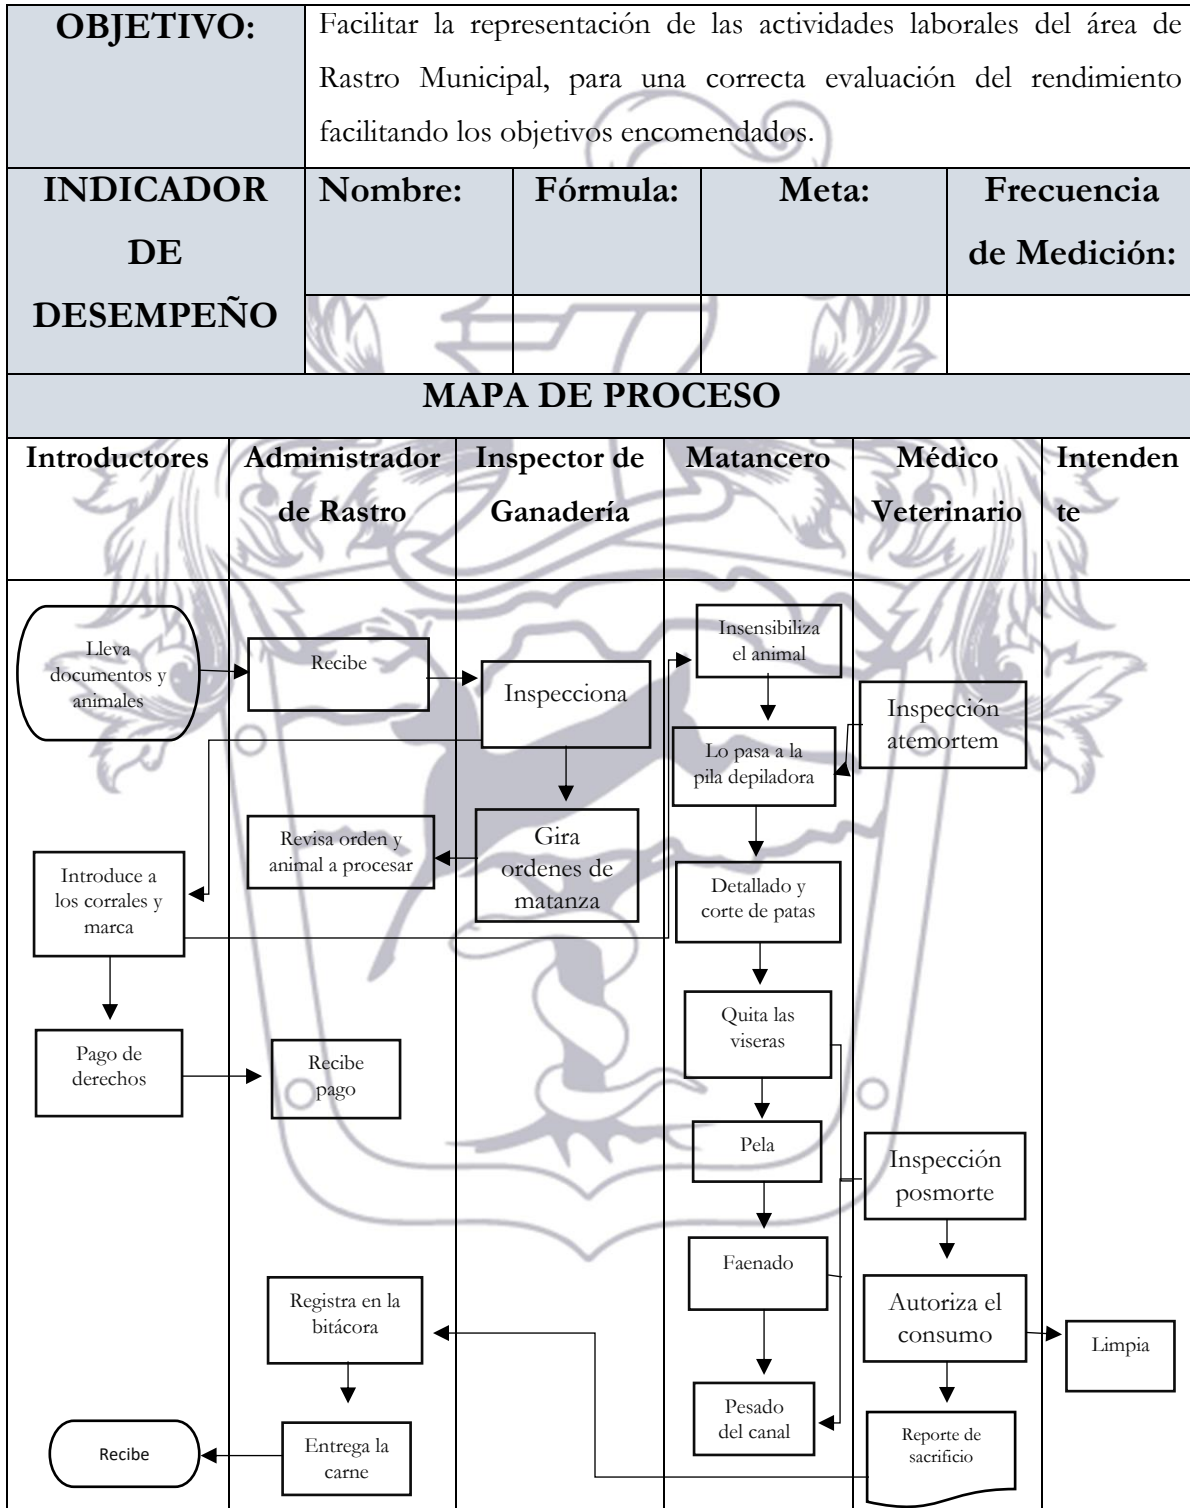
| OBJETIVO: | Facilitar la representación de las actividades laborales del área de Rastro Municipal, para una correcta evaluación del rendimiento facilitando los objetivos encomendados. | | | |
|---|---|---|---|---|
| INDICADOR DE DESEMPEÑO | Nombre: | Fórmula: | Meta: | Frecuencia de Medición: |
| | | | | |

MAPA DE PROCESO

| Introductores | Administrador de Rastro | Inspector de Ganadería | Matancero | Médico Veterinario | Intendente |
|---|---|---|---|---|---|

Lleva documentos y animales

Recibe

Inspecciona

Insensibiliza el animal

Inspección atemortem

Lo pasa a la pila depiladora

Revisa orden y animal a procesar

Gira ordenes de matanza

Introduce a los corrales y marca

Detallado y corte de patas

Quita las viseras

Pago de derechos

Recibe pago

Pela

Inspección posmorte

Faenado

Registra en la bitácora

Autoriza el consumo

Limpia

Pesado del canal

Reporte de sacrificio

Recibe

Entrega la carne